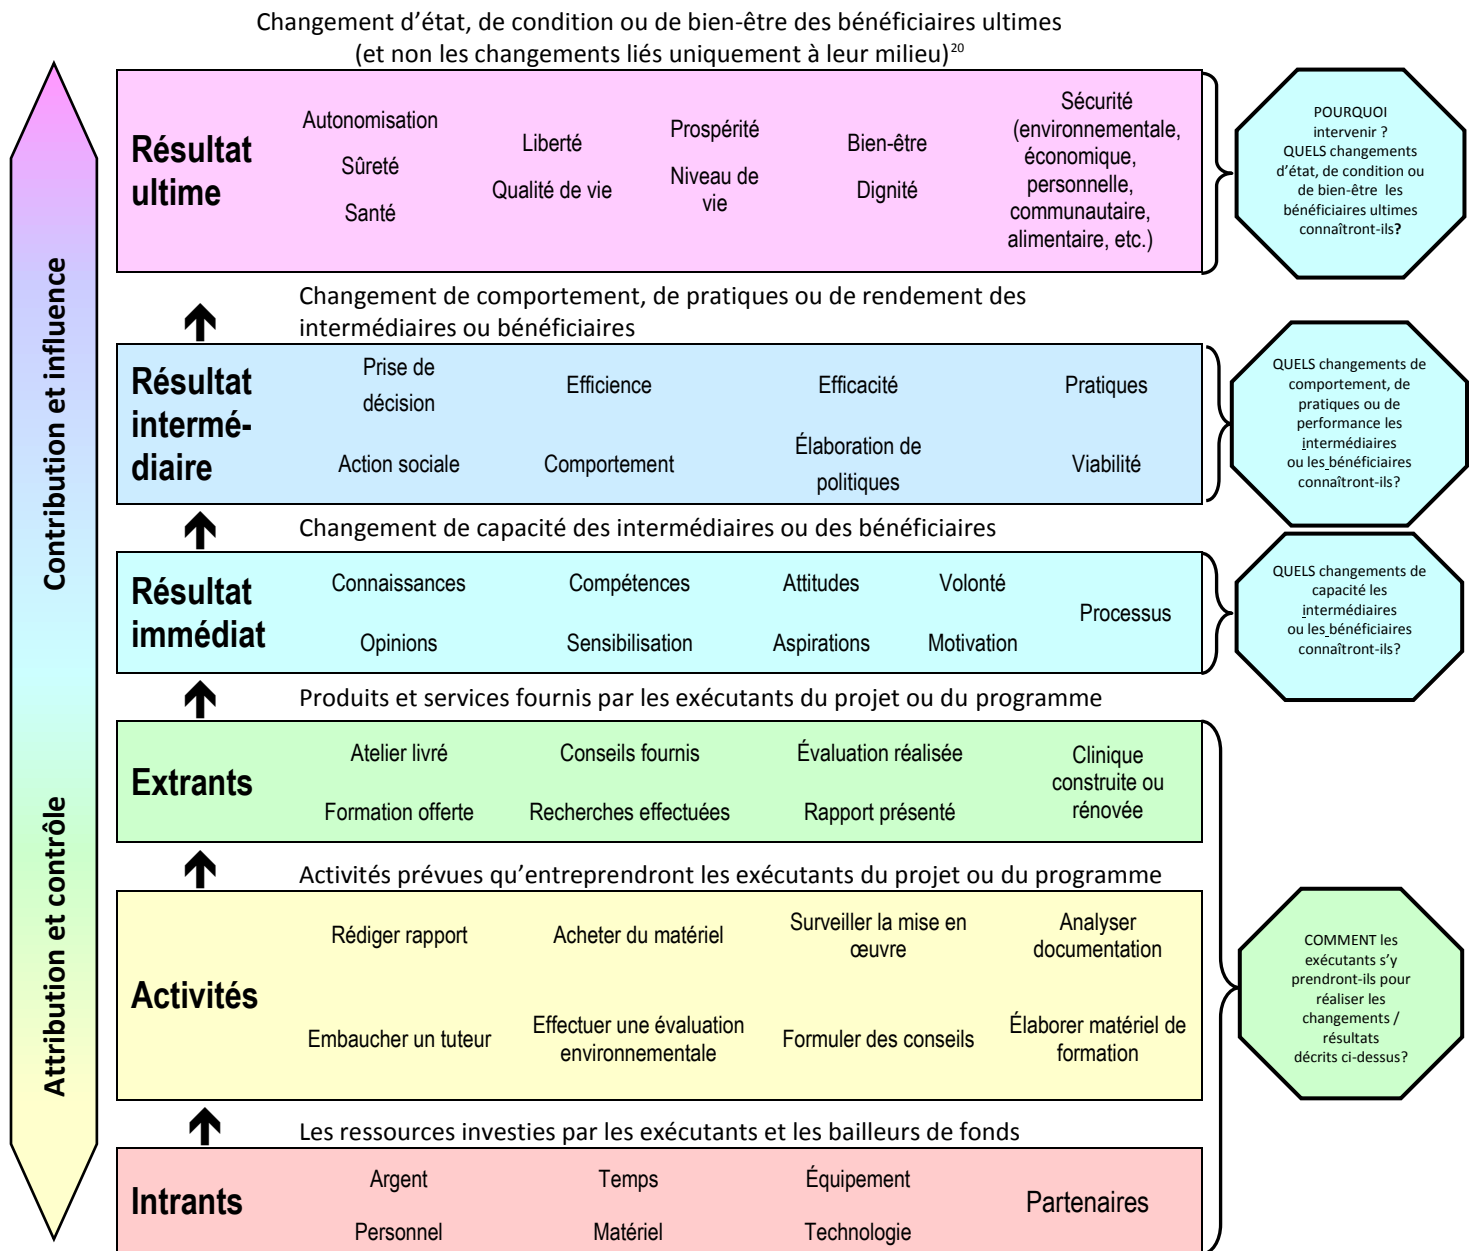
Changement d'état, de condition ou de bien-être des bénéficiaires ultimes (et non les changements liés uniquement à leur milieu)$^{20}$

Contribution et influence

Attribution et contrôle

Résultat ultime

Autonomisation
Sûreté
Santé

Liberté
Qualité de vie

Prospérité
Niveau de vie

Bien-être
Dignité

Sécurité (environnementale, économique, personnelle, communautaire, alimentaire, etc.)

POURQUOI intervenir ? QUELS changements d'état, de condition ou de bien-être les bénéficiaires ultimes connaîtront-ils?

Changement de comportement, de pratiques ou de rendement des intermédiaires ou bénéficiaires

Résultat intermédiaire

Prise de décision
Action sociale

Efficience
Comportement

Efficacité
Élaboration de politiques

Pratiques
Viabilité

QUELS changements de comportement, de pratiques ou de performance les intermédiaires ou les bénéficiaires connaîtront-ils?

Changement de capacité des intermédiaires ou des bénéficiaires

Résultat immédiat

Connaissances
Opinions

Compétences
Sensibilisation

Attitudes
Aspirations

Volonté
Motivation

Processus

QUELS changements de capacité les intermédiaires ou les bénéficiaires connaîtront-ils?

Produits et services fournis par les exécutants du projet ou du programme

Extrants

Atelier livré
Formation offerte

Conseils fournis
Recherches effectuées

Évaluation réalisée
Rapport présenté

Clinique construite ou rénovée

Activités prévues qu'entreprendront les exécutants du projet ou du programme

Activités

Rédiger rapport
Embaucher un tuteur

Acheter du matériel
Effectuer une évaluation environnementale

Surveiller la mise en œuvre
Formuler des conseils

Analyser documentation
Élaborer matériel de formation

COMMENT les exécutants s'y prendront-ils pour réaliser les changements / résultats décrits ci-dessus?

Les ressources investies par les exécutants et les bailleurs de fonds

Intrants

Argent
Personnel

Temps
Matériel

Équipement
Technologie

Partenaires